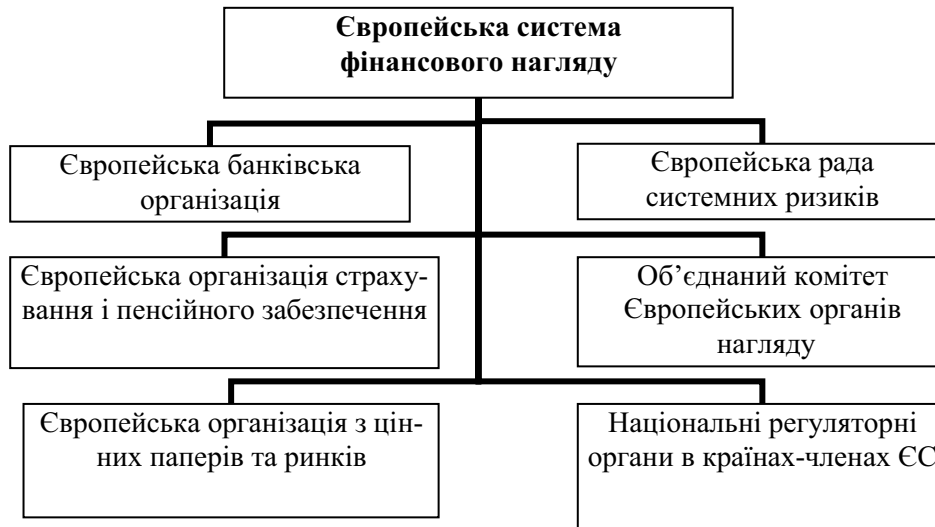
Європейська система фінансового нагляду

Європейська банківська організація

Європейська рада системних ризиків

Європейська організація страхування і пенсійного забезпечення

Об'єднаний комітет Європейських органів нагляду

Європейська організація з цінних паперів та ринків

Національні регуляторні органи в країнах-членах ЄС